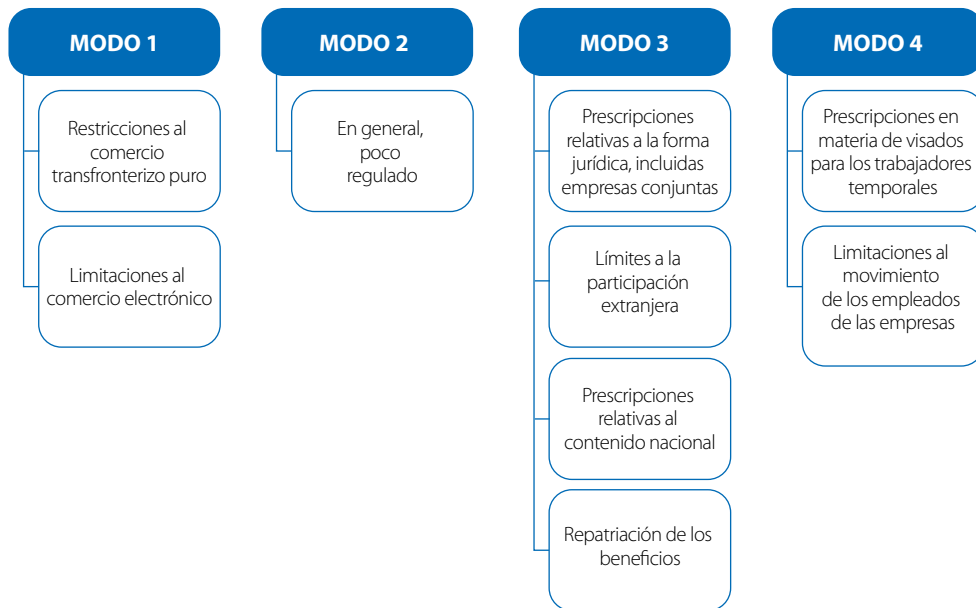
MODO 1

Restricciones al comercio transfronterizo puro

Limitaciones al comercio electrónico

MODO 2

En general, poco regulado

MODO 3

Prescripciones relativas a la forma jurídica, incluidas empresas conjuntas

Límites a la participación extranjera

Prescripciones relativas al contenido nacional

Repatriación de los beneficios

MODO 4

Prescripciones en materia de visados para los trabajadores temporales

Limitaciones al movimiento de los empleados de las empresas